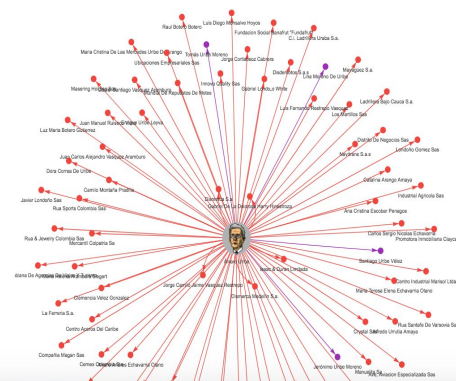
Raul Botero Botero
Luis Diego Monsalve Hoyos
Fundacion Social Benefica "Fundafuturo"
C.I. Ladrilleria Uraba S.a.
Tomas Uribe Moreno
Maria Cristina De Las Mercedes Uribe Durango
Jorge Contreras Cabrera
Ubicaciones Empresariales Sas
Diseños Mor S.a.s
Mayagüez S.a.
Innova Quality Sas
Lina Moreno De Uribe
Mesering Holding Sas
Gabriel Lohrman White
Ladrillera Bajo Cauca S.a.
Luz Maria Botero Gomez
Juan Manuel Russo Perez
Luis Fernando Restrepo Vasquez
Los Manillos Sas
Julio Carlos Alejandro Vasquez Arambura
Centro De Negocios Sas
Londoño Gomez Sas
Dora Correa De Uribe
Mayoranza S.a.s
Camilo Montaña Prada
Catalina Arango Amaya
Javier Londoño Sas
Rua Sporta Colombia Sas
Industrial Agricola Sas
Ana Cristina Escobar Paniagua
Rua & Jewelry Colombia Sas
Mercantil Colpatria Sa
Carlos Sergio Nicolas Echavarria
Promotora Inmobiliaria Cayco
Alvaro Uribe
Santiago Uribe Vélez
Jorge Carlos Jaime Vasquez Restrepo
Clemencia Velez Gonzalez
Clemencia Medellin S.a.
Centro Industrial Marlon Ltda
Maria Teresa Elena Echavarria Olano
La Ferreria S.a.
Centro Acopio Del Caribe
Crystal Sas
Rua Santafe De Varsovia Sas
Mercedes Urrutia Amaya
Compañia Magan Sas
Jerónimo Uribe Moreno
Manuelita Sa
Aes Asesoria Especializada Sas